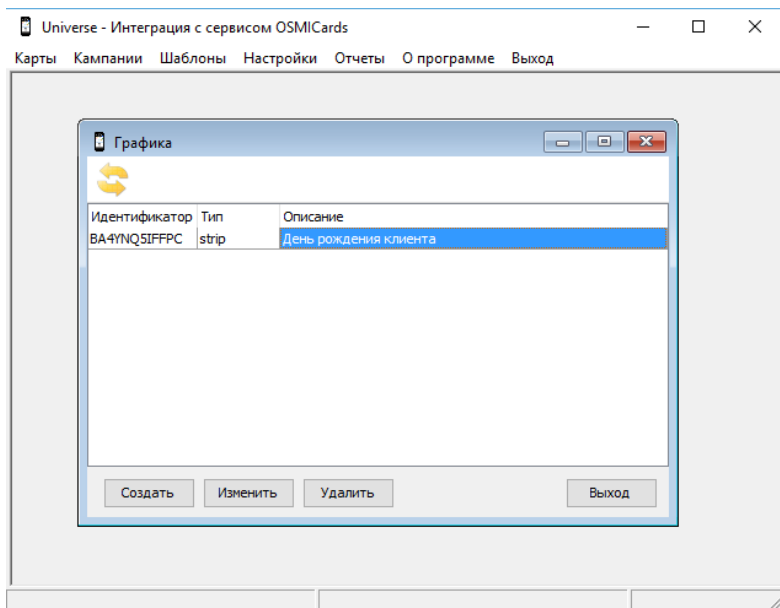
Universe - Интеграция с сервисом OSMICards

Карты Кампании Шаблоны Настройки Отчеты О программе Выход

Графика

| Идентификатор | Тип | Описание |
|---|---|---|
| BA4YNQ5IFFPC | strip | День рождения клиента |

Создать Изменить Удалить Выход